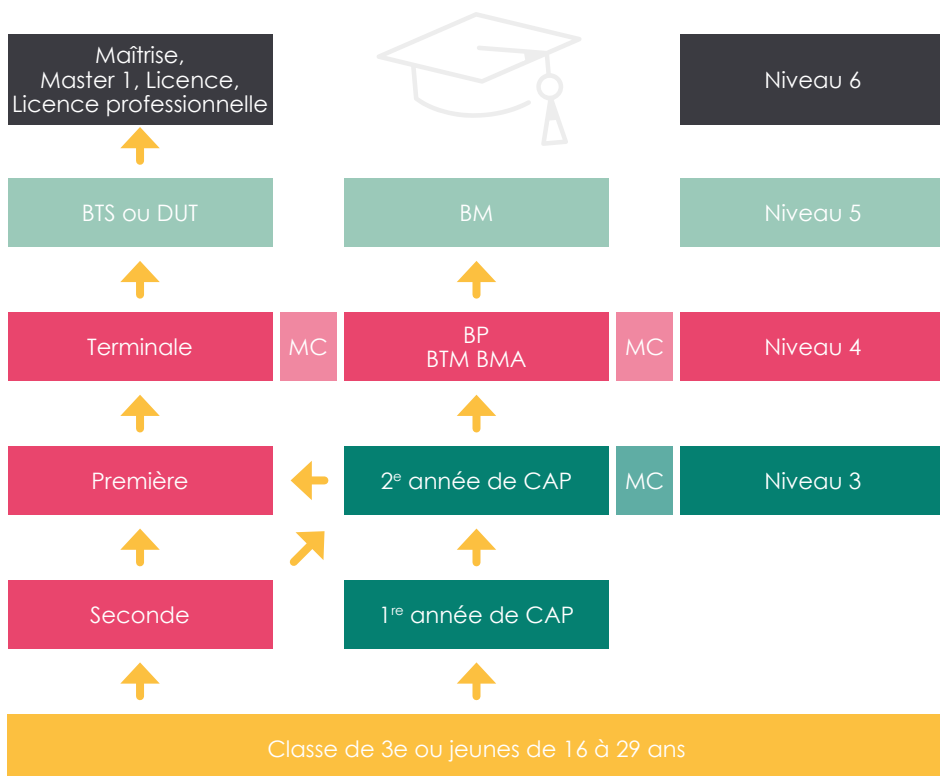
Maîtrise, Master 1, Licence, Licence professionnelle

Niveau 6

BTS ou DUT

BM

Niveau 5

Terminale

MC

BP
BTM BMA

MC

Niveau 4

Première

2$^{e}$ année de CAP

MC

Niveau 3

Seconde

1$^{re}$ année de CAP

Classe de 3e ou jeunes de 16 à 29 ans